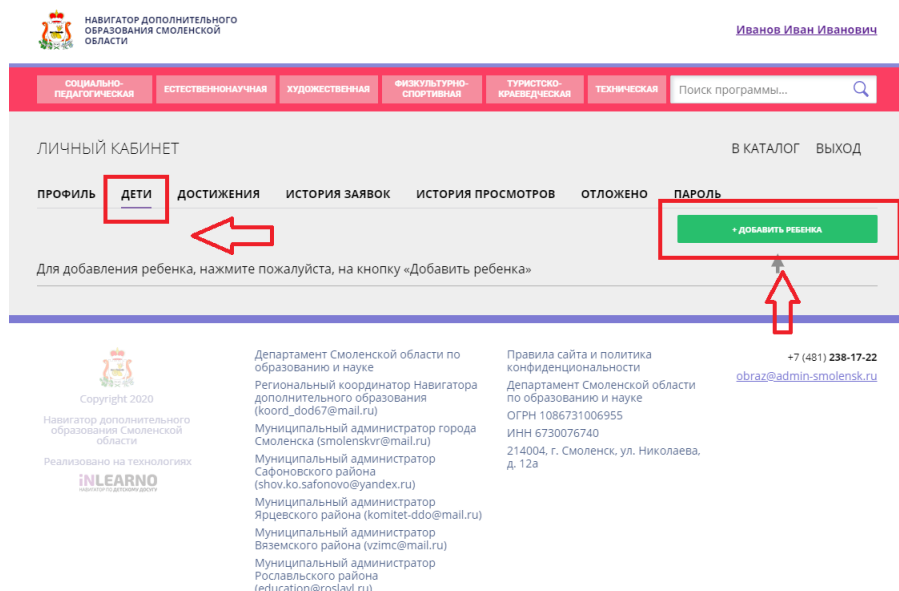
НАВИГАТОР ДОПОЛНИТЕЛЬНОГО ОБРАЗОВАНИЯ СМОЛЕНСКОЙ ОБЛАСТИ

Иванов Иван Иванович

СОЦИАЛЬНО-ПЕДАГОГИЧЕСКАЯ
ЕСТЕСТВЕННОНАУЧНАЯ
ХУДОЖЕСТВЕННАЯ
ФИЗКУЛЬТУРНО-СПОРТИВНАЯ
ТУРИСТСКО-КРАЕВЕДЧЕСКАЯ
ТЕХНИЧЕСКАЯ
Поиск программы...

ЛИЧНЫЙ КАБИНЕТ

В КАТАЛОГ ВЫХОД

ПРОФИЛЬ ДЕТИ ДОСТИЖЕНИЯ ИСТОРИЯ ЗАЯВОК ИСТОРИЯ ПРОСМОТРОВ ОТЛОЖЕНО ПАРОЛЬ

+ ДОБАВИТЬ РЕБЕНКА

Для добавления ребенка, нажмите пожалуйста, на кнопку «Добавить ребенка»

Copyright 2020

Навигатор дополнительного образования Смоленской области

Реализовано на технологиях

iNLEARNO
НАВИГАТОР ДЕТСКОМУ ДОСУГУ

Департамент Смоленской области по образованию и науке

Региональный координатор Навигатора дополнительного образования (koord_dod67@mail.ru)

Муниципальный администратор города Смоленска (smolenskvr@mail.ru)

Муниципальный администратор Сафоновского района (shov.ko.safonovo@yandex.ru)

Муниципальный администратор Ярцевского района (komitet-ddo@mail.ru)

Муниципальный администратор Вяземского района (vzimc@mail.ru)

Муниципальный администратор Рославльского района (education@roslavl.ru)

Правила сайта и политика конфиденциальности

Департамент Смоленской области по образованию и науке

ОГРН 1086731006955

ИНН 6730076740

214004, г. Смоленск, ул. Николаева, д. 12а

+7 (481) 238-17-22

obraz@admin-smolensk.ru